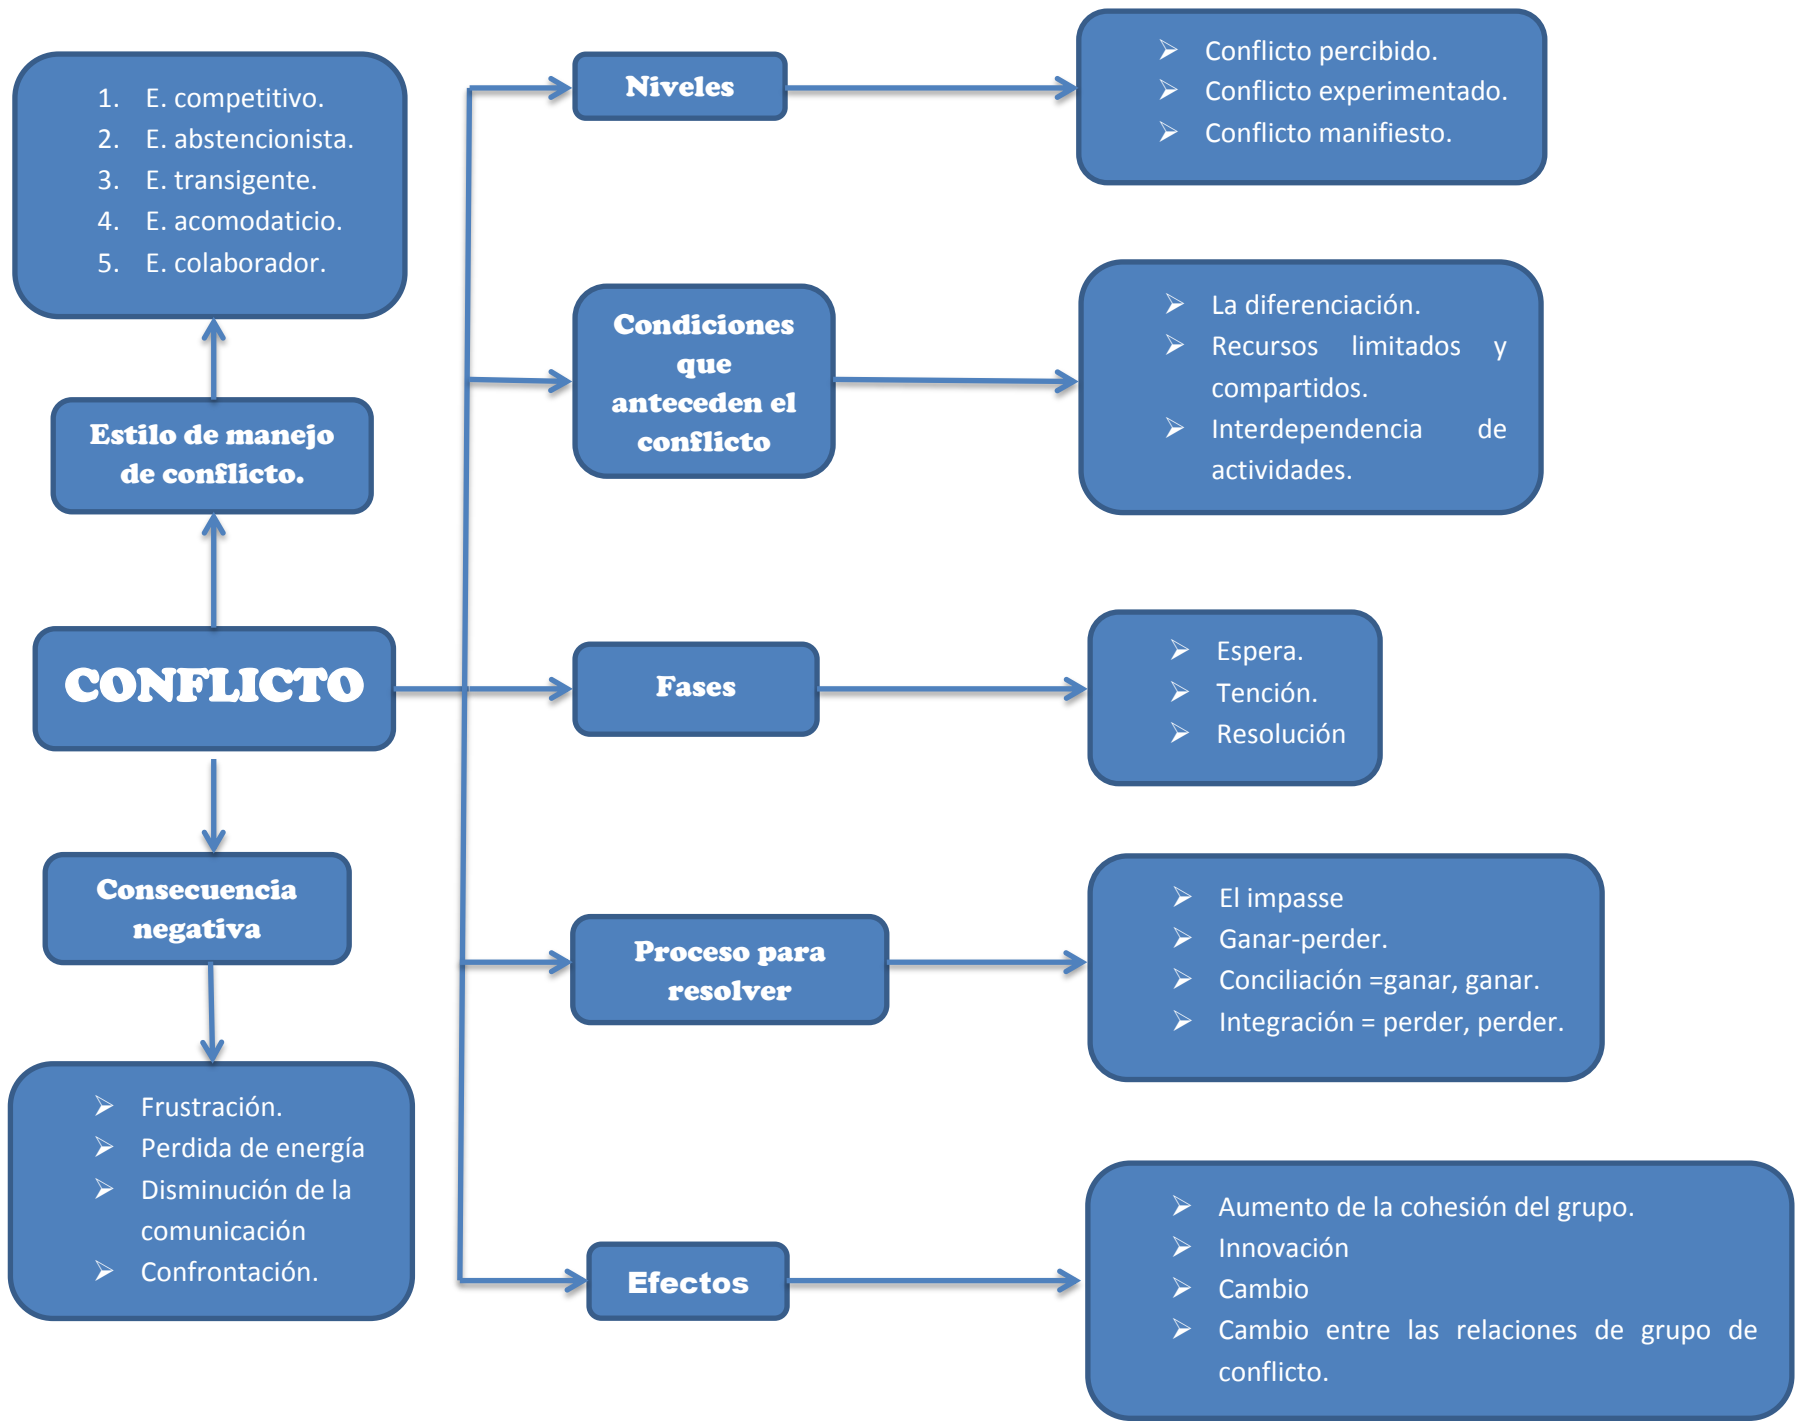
1. E. competitivo.
2. E. abstencionista.
3. E. transigente.
4. E. acomodaticio.
5. E. colaborador.

Estilo de manejo de conflicto.

CONFLICTO

Consecuencia negativa

- Frustración.
- Perdida de energía
- Disminución de la comunicación
- Confrontación.

Niveles

- Conflicto percibido.
- Conflicto experimentado.
- Conflicto manifiesto.

Condiciones que anteceden el conflicto

- La diferenciación.
- Recursos limitados y compartidos.
- Interdependencia de actividades.

Fases

- Espera.
- Tención.
- Resolución

Proceso para resolver

- El impasse
- Ganar-perder.
- Conciliación =ganar, ganar.
- Integración = perder, perder.

Efectos

- Aumento de la cohesión del grupo.
- Innovación
- Cambio
- Cambio entre las relaciones de grupo de conflicto.